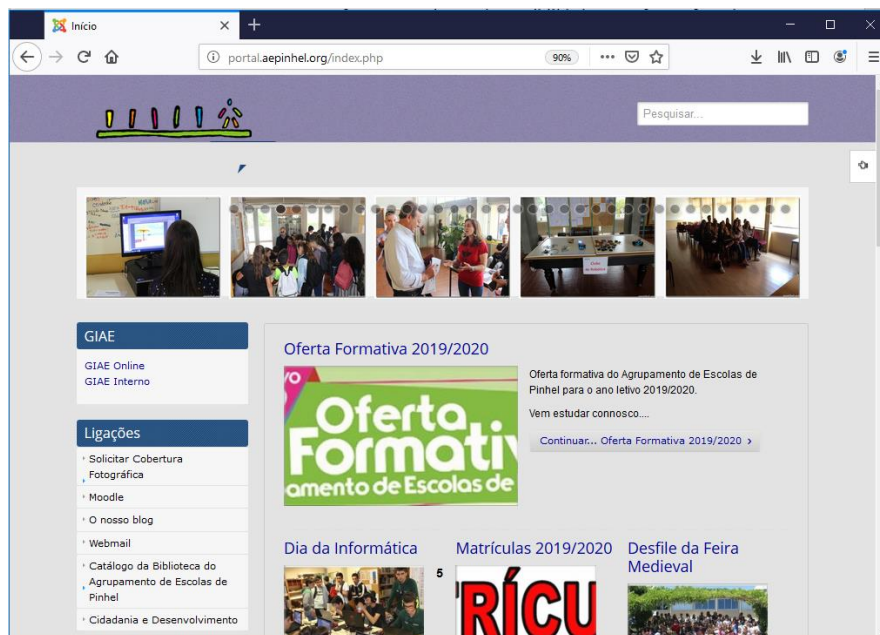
Início
portal.aepinhel.org/index.php
90%
Pesquisar...

GIAE
GIAE Online
GIAE Interno

Ligações
Solicitar Cobertura Fotográfica
Moodle
O nosso blog
Webmail
Catálogo da Biblioteca do Agrupamento de Escolas de Pinhel
Cidadania e Desenvolvimento

Oferta Formativa 2019/2020
vo Oferta Formativ amento de Escolas de
Oferta formativa do Agrupamento de Escolas de Pinhel para o ano letivo 2019/2020.
Vem estudar connosco....
Continuar... Oferta Formativa 2019/2020 ›

Dia da Informática

Matrículas 2019/2020
5
RÍCU

Desfile da Feira Medieval